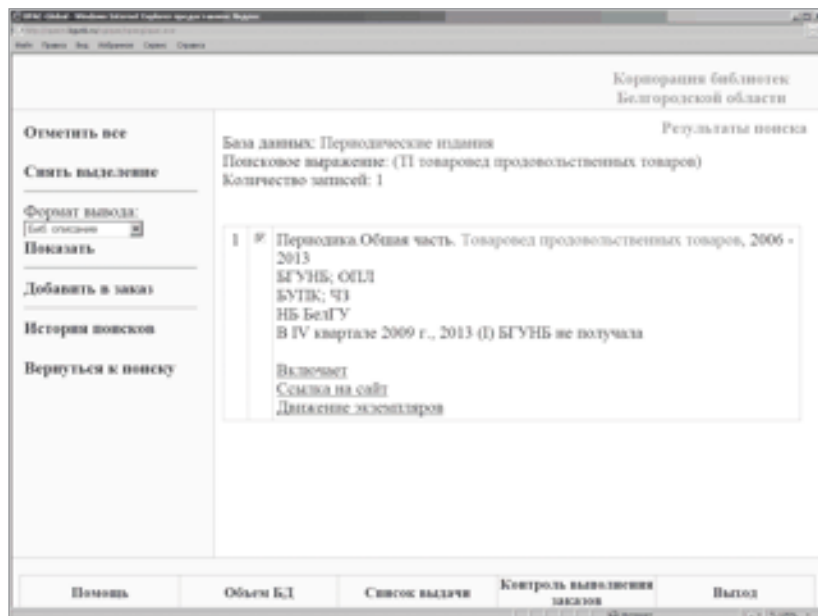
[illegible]

Корпорация библиотек Белгородской области

Отметить все

Снять выделение

Формат вывода:
Библ. описание
Показать

Добавить в заказ

История поисков

Вернуться к поиску

Результаты поиска

База данных: Периодические издания
Поисковое выражение: (TI товаровед продовольственных товаров)
Количество записей: 1

1 Периодика.Общая часть. Товаровед продовольственных товаров, 2006 - 2013
БГУНБ; ОПЛ
БУПК; ЧЗ
НБ БелГУ
В IV квартале 2009 г., 2013 (I) БГУНБ не получала

Включает
Ссылка на сайт
Движение экземпляров

| Помощь | Объем БД | Список выдачи | Контроль выполнения заказов | Выход |